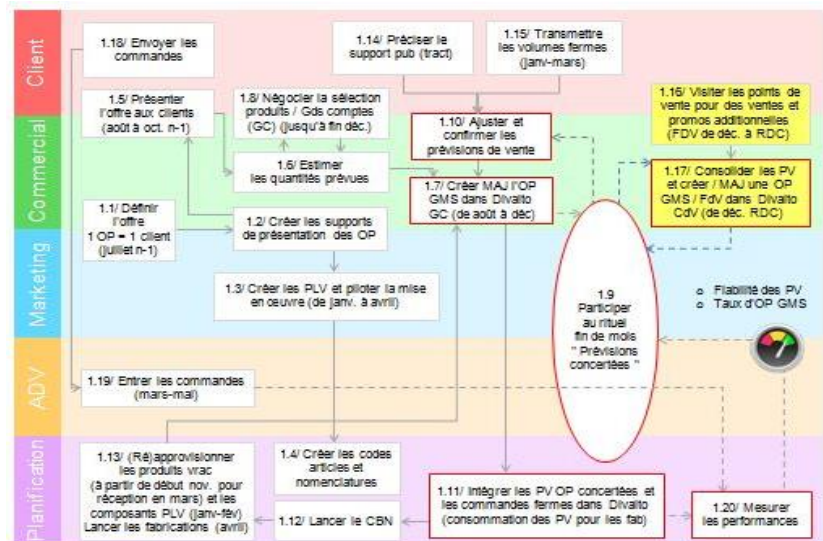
Client

Commercial

Marketing

ADV

Planification

1.18/ Envoyer les commandes

1.14/ Préciser le support pub (tract)

1.15/ Transmettre les volumes fermes (janv-mars)

1.5/ Présenter l'offre aux clients (août à oct. n-1)

1.8/ Négocier la sélection produits / Gds comptes (GC) (jusqu'à fin déc.)

1.10/ Ajuster et confirmer les prévisions de vente

1.16/ Visiter les points de vente pour des ventes et promos additionnelles (FDV de déc. à RDC)

1.6/ Estimer les quantités prévues

1.7/ Créer MAJ l'OP GMS dans Divalto GC (de août à déc)

1.17/ Consolider les PV et créer / MAJ une OP GMS / FdV dans Divalto CdV (de déc. RDC)

1.1/ Définir l'offre 1 OP = 1 client (juillet n-1)

1.2/ Créer les supports de présentation des OP

1.9 Participer au rituel fin de mois " Prévisions concertées "

o Fiabilité des PV
o Taux d'OP GMS

1.3/ Créer les PLV et piloter la mise en œuvre (de janv. à avril)

1.19/ Entrer les commandes (mars-mai)

1.13/ (Ré)approvisionner les produits vrac (à partir de début nov. pour réception en mars) et les composants PLV (janv-fév) Lancer les fabrications (avril)

1.4/ Créer les codes articles et nomenclatures

1.11/ Intégrer les PV OP concertées et les commandes fermes dans Divalto (consommation des PV pour les fab)

1.12/ Lancer le CBN

1.20/ Mesurer les performances